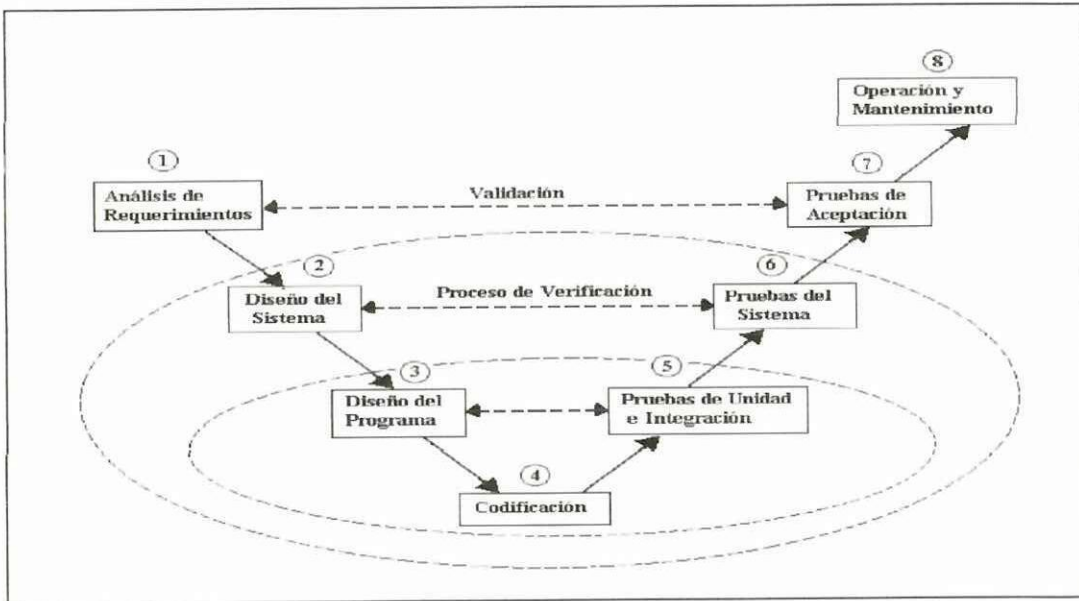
8
Operación y Mantenimiento

1
Análisis de Requerimientos

Validación

7
Pruebas de Aceptación

2
Diseño del Sistema

Proceso de Verificación

6
Pruebas del Sistema

3
Diseño del Programa

5
Pruebas de Unidad e Integración

4
Codificación